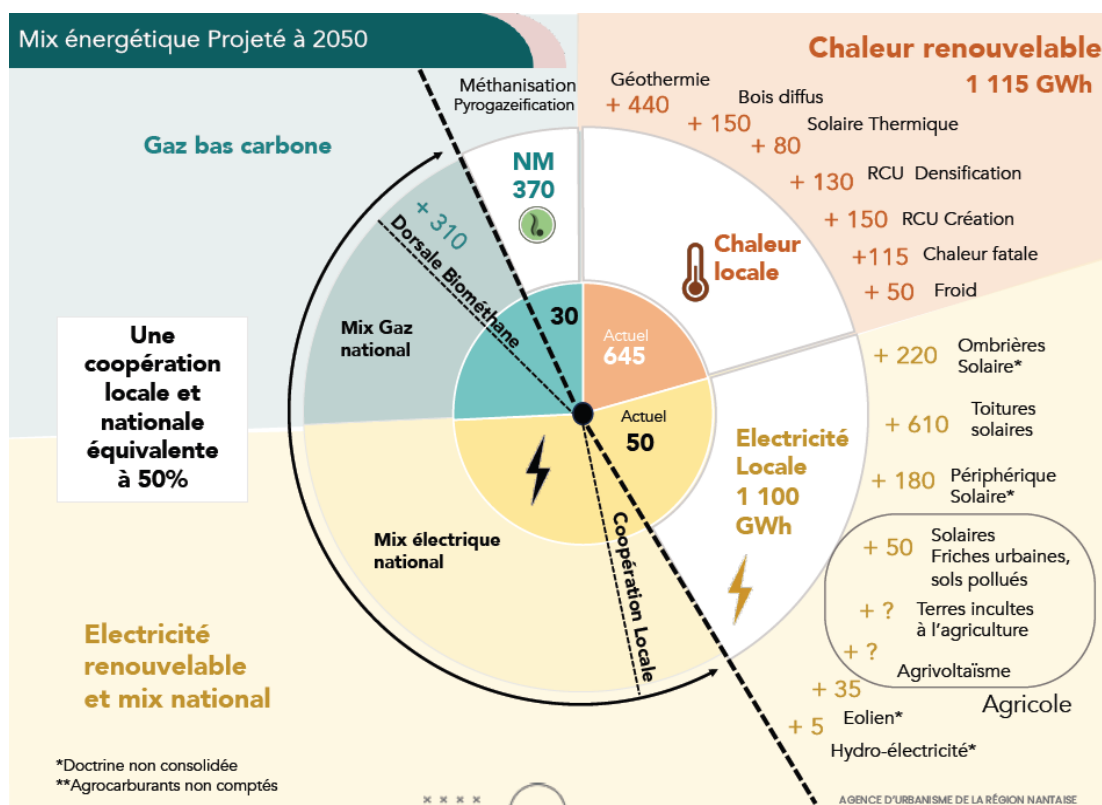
Mix énergétique Projeté à 2050

Chaleur renouvelable
1 115 GWh

Gaz bas carbone

Méthanisation
Pyrogazeification

NM
370

+ 310

Dorsale Biométhane

Mix Gaz national

30

Actuel
645

Actuel
50

Chaleur locale

Géothermie
+ 440
Bois diffus
+ 150
Solaire Thermique
+ 80
+ 130 RCU Densification
+ 150 RCU Création
+115 Chaleur fatale
+ 50 Froid

Une coopération locale et nationale équivalente à 50%

+ 220 Ombrières Solaire*
+ 610 Toitures solaires
+ 180 Périphérique Solaire*

Electricité Locale
1 100 GWh

Mix électrique national

Coopération Locale

+ 50 Solaires Friches urbaines, sols pollués
+ ? Terres incultes à l'agriculture
+ ? Agrivoltaïsme
Agricole

Electricité renouvelable et mix national

+ 35
+ 5 Eolien*
Hydro-électricité*

*Doctrine non consolidée
**Agrocarburants non comptés

AGENCE D'URBANISME DE LA RÉGION NANTAISE